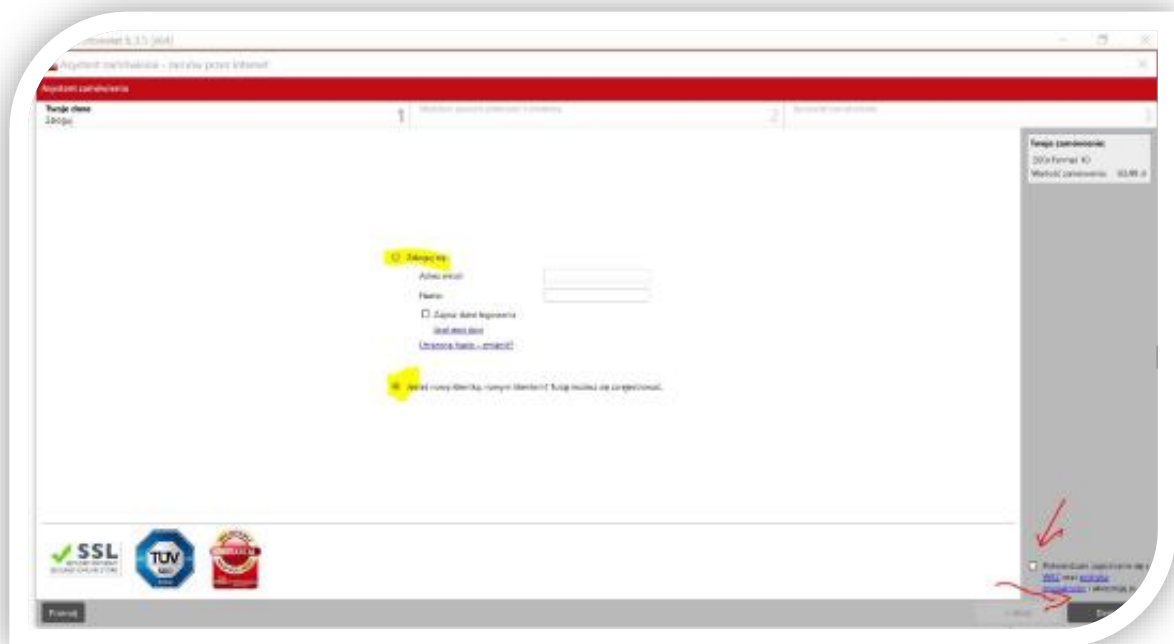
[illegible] 5.3.5 (404)

Asystent zamówienia – zamów przez Internet

Asystent zamówienia

Twoje dane
Zaloguj

1

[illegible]

2

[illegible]

3

Twoje zamówienie:
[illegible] 10
Wartość zamówienia: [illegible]

Zaloguj się

Adres email:

Hasło:

Zapisz dane logowania

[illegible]

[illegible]

Jesteś nowy klientem, nowym klientem? Tutaj możesz się zarejestrować.

SSL

TÜV

Pomoc

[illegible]

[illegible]

Dalej